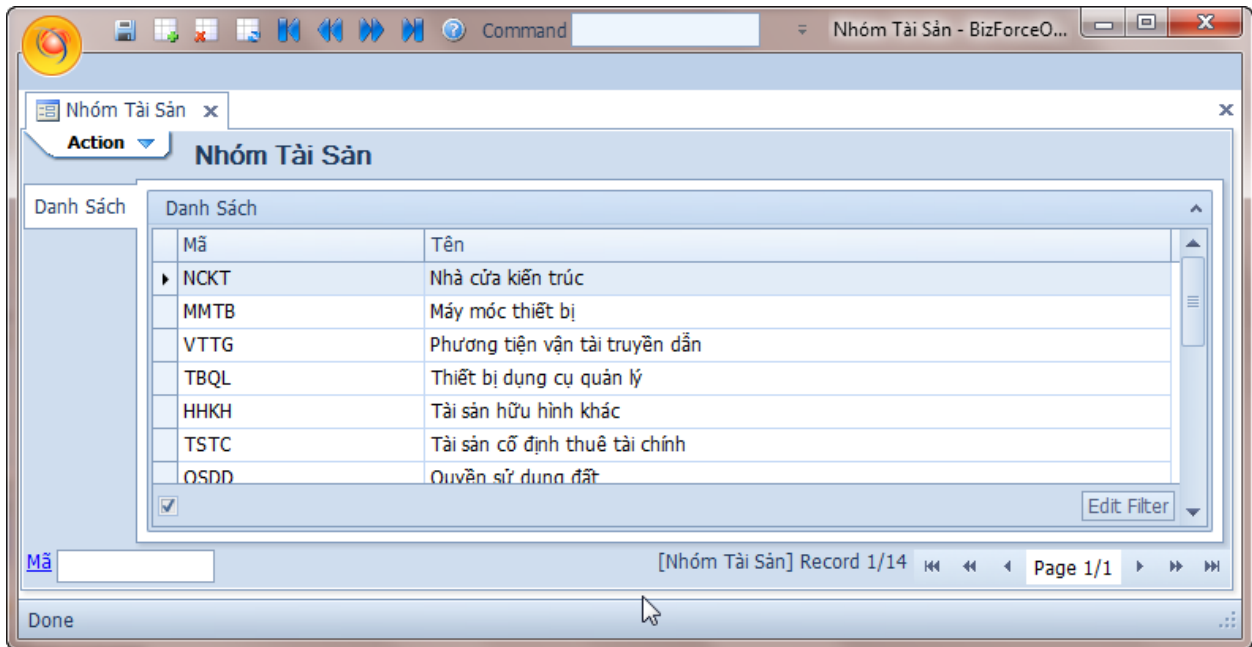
Command

Nhóm Tài Sản - BizForceO...

Nhóm Tài Sản

Action

Nhóm Tài Sản

Danh Sách

Danh Sách

| Mã | Tên |
|---|---|
| NCKT | Nhà cửa kiến trúc |
| MMTB | Máy móc thiết bị |
| VTTG | Phương tiện vận tải truyền dẫn |
| TBQL | Thiết bị dụng cụ quản lý |
| HHKH | Tài sản hữu hình khác |
| TSTC | Tài sản cố định thuê tài chính |
| QSDD | Quyền sử dụng đất |

Edit Filter

Mã

[Nhóm Tài Sản] Record 1/14

Page 1/1

Done